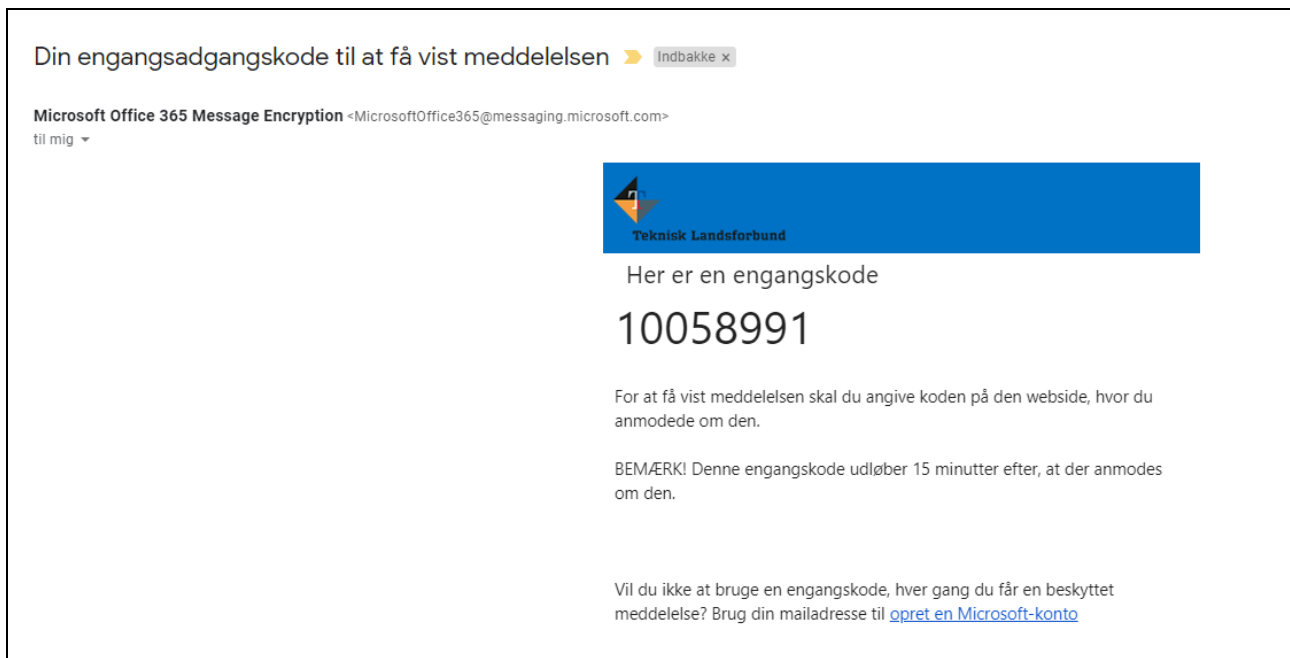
Din engangsadgangskode til at få vist meddelelsen Indbakke ×

Microsoft Office 365 Message Encryption <MicrosoftOffice365@messaging.microsoft.com>
til mig

Teknisk Landsforbund

Her er en engangskode

10058991

For at få vist meddelelsen skal du angive koden på den webside, hvor du anmodede om den.

BEMÆRK! Denne engangskode udløber 15 minutter efter, at der anmodes om den.

Vil du ikke at bruge en engangskode, hver gang du får en beskyttet meddelelse? Brug din mailadresse til opret en Microsoft-konto